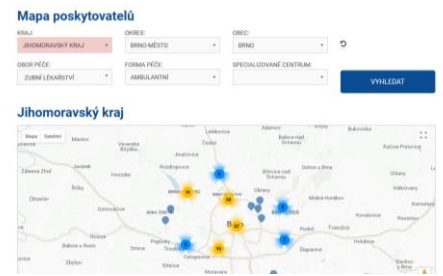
Mapa poskytovatelů

KRAJ:
JIHOMORAVSKÝ KRAJ

OKRES:
BRNO-MĚSTO

OBEC:
BRNO

OBOR PÉČE:
ZUBNÍ LÉKAŘSTVÍ

FORMA PÉČE:
AMBULANTNÍ

SPECIALIZOVANÉ CENTRUM:

VYHLEDAT

Jihomoravský kraj

Mapa Satelit

Lelekovice
Adamov
Bukovinka
Česká
Bílovice nad Svitavou
Ochoz u Brna
Kuřim
Veverská Bítýška
Jinačovice
Rozdrojovice
Moravské Knínice
Zastávka
Rosice
Zbraslav
Ostrovačice
Popůvky
Troubsko
Ořechov
Modřice
Želešice
Šlapanice
Tvarožná
Pozořice
Líšeň
Mokrá-Horákov
Kobylnice
Sokolnice
Rajhrad
Holasice
Podolí
Brno
Zbýšov
Babice u Rosic
Zakřany
Jinačovice
Hlína
Hrubšice
Ivančice
Sivice
Habrůvky
Račice-Pístovice
Jedovnice
Lelekovice
Vranov
Moravany
Prace
Hostěradice
Kanice
Řícmanice
Kývalka
Střelice
Bosonohy
Ořechov
Dolní Kounice
Pohořelice
Velatice
Holubice
Kovalovice
Viničné Šumice
Mokrá
Bohdalice
Tvarožná
Kaňovice